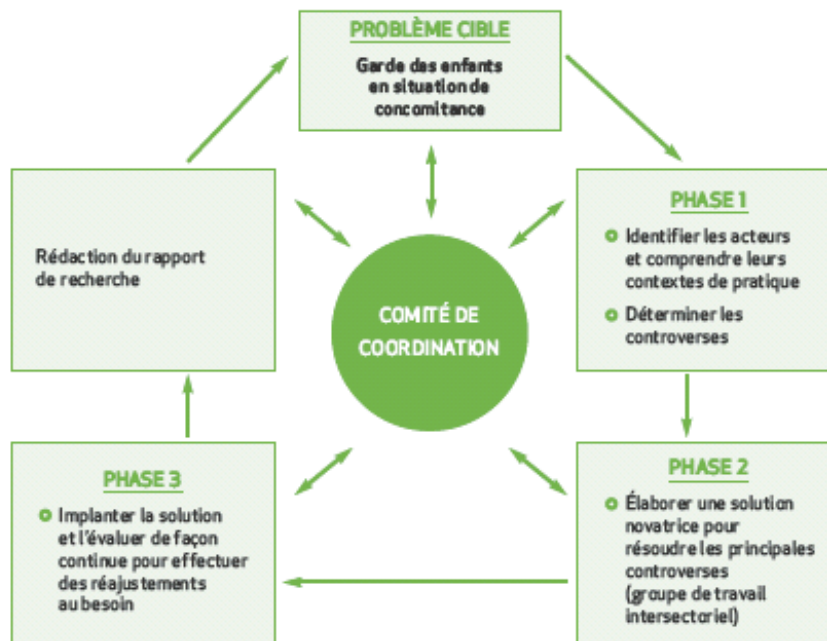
PROBLÈME CIBLE

Garde des enfants en situation de concomitance

PHASE 1

Identifier les acteurs et comprendre leurs contextes de pratique

Déterminer les controverses

COMITÉ DE COORDINATION

Rédaction du rapport de recherche

PHASE 2

Élaborer une solution novatrice pour résoudre les principales controverses (groupe de travail intersectoriel)

PHASE 3

Implanter la solution et l'évaluer de façon continue pour effectuer des réajustements au besoin